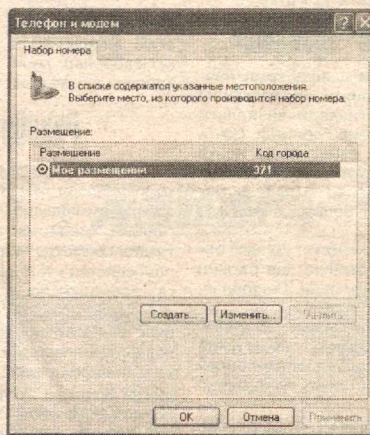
Телефон и модем

Набор номера

В списке содержатся указанные местоположения. Выберите место, из которого производится набор номера.

Размещение:

| Размещение | Код города |
|---|---|
| Мое размещение | 371 |

Создать... Изменить... Удалить

OK Отмена Применить